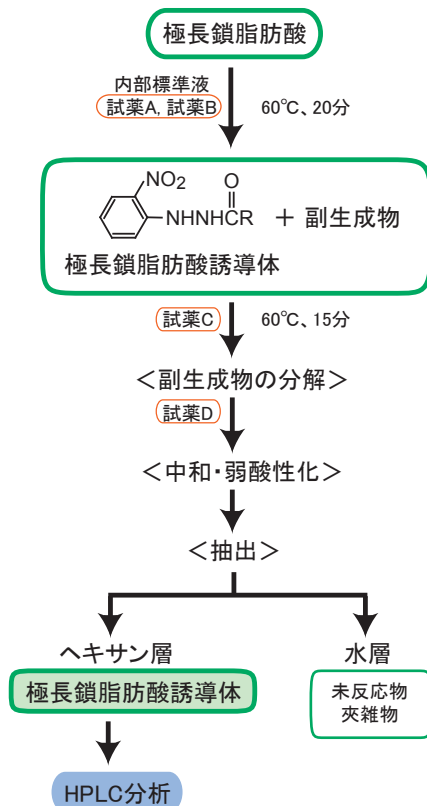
極長鎖脂肪酸

内部標準液
試薬A, 試薬B

60℃、20分

$NO_2$
NHNHCR
O
＋ 副生成物

極長鎖脂肪酸誘導体

試薬C

60℃、15分

＜副生成物の分解＞

試薬D

＜中和・弱酸性化＞

＜抽出＞

ヘキサン層

水層

極長鎖脂肪酸誘導体

未反応物
夾雑物

HPLC分析